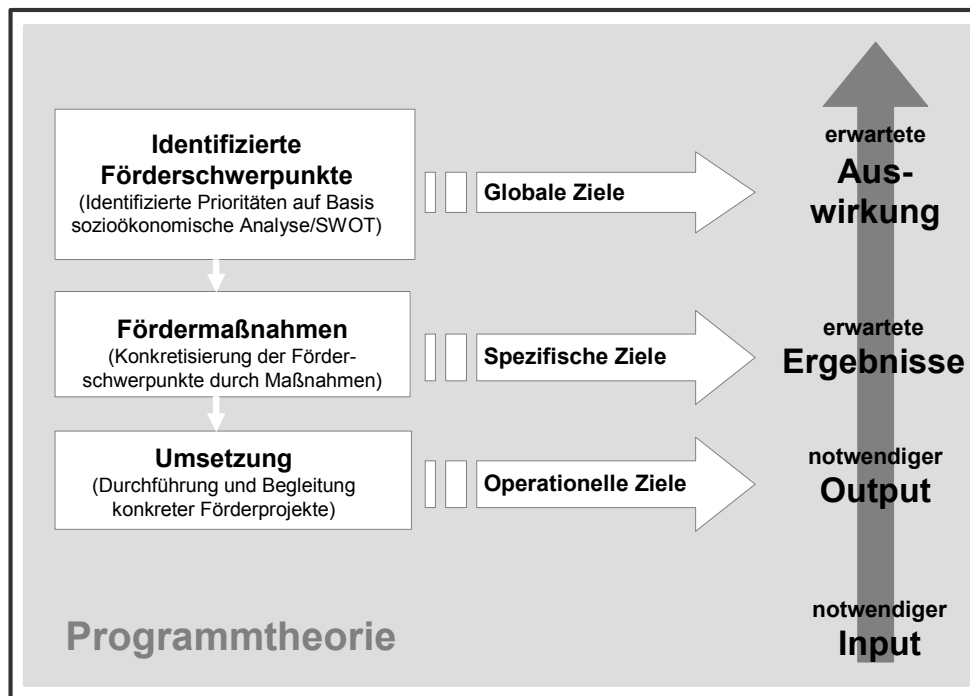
**Identifizierte Förderschwerpunkte**
(Identifizierte Prioritäten auf Basis sozioökonomische Analyse/SWOT)

Globale Ziele

erwartete
Auswirkung

**Fördermaßnahmen**
(Konkretisierung der Förderschwerpunkte durch Maßnahmen)

Spezifische Ziele

erwartete
Ergebnisse

**Umsetzung**
(Durchführung und Begleitung konkreter Förderprojekte)

Operationelle Ziele

notwendiger
Output

Programmtheorie

notwendiger
Input